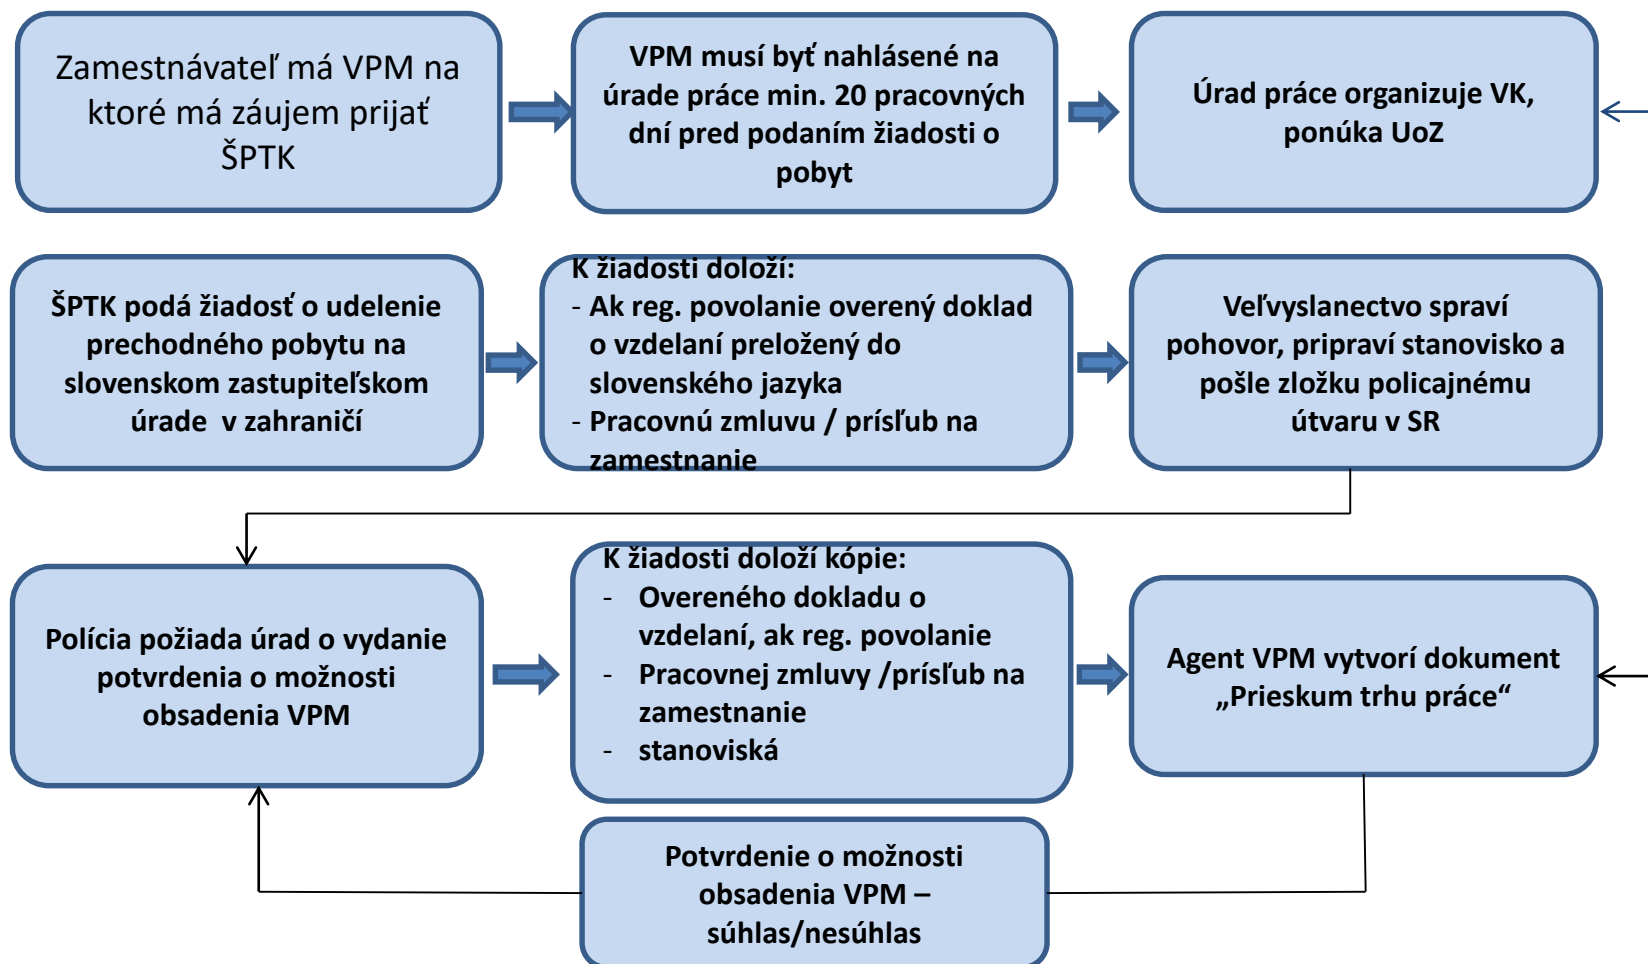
Zamestnávateľ má VPM na ktoré má záujem prijať ŠPTK

VPM musí byť nahlásené na úrade práce min. 20 pracovných dní pred podaním žiadosti o pobyt

Úrad práce organizuje VK, ponúka UoZ

ŠPTK podá žiadosť o udelenie prechodného pobytu na slovenskom zastupiteľskom úrade v zahraničí

K žiadosti doloží:
- Ak reg. povolanie overený doklad o vzdelaní preložený do slovenského jazyka
- Pracovnú zmluvu / prísľub na zamestnanie

Veľvyslanectvo spraví pohovor, pripraví stanovisko a pošle zložku policajnému útvaru v SR

Polícia požiada úrad o vydanie potvrdenia o možnosti obsadenia VPM

K žiadosti doloží kópie:
- Overeného dokladu o vzdelaní, ak reg. povolanie
- Pracovnej zmluvy /prísľub na zamestnanie
- stanoviská

Agent VPM vytvorí dokument „Prieskum trhu práce“

Potvrdenie o možnosti obsadenia VPM – súhlas/nesúhlas